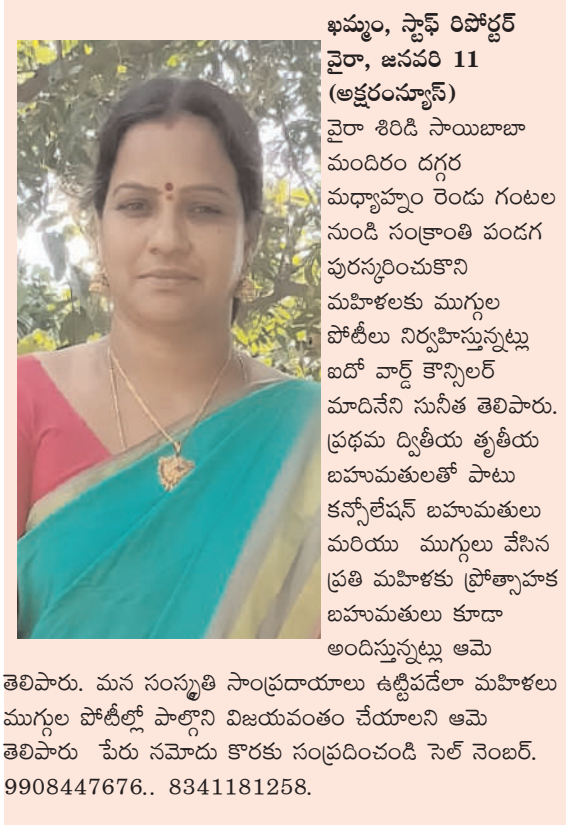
ఖమ్మం, స్టాఫ్ రిపోర్టర్
వైరా, జనవరి 11
(అక్షరంన్యూస్)
వైరా శిరిడి సాయిబాబా మందిరం దగ్గర మధ్యాహ్నం రెండు గంటల నుండి సంక్రాంతి పండగ పురస్కరించుకొని మహిళలకు ముగ్గుల పోటీలు నిర్వహిస్తున్నట్లు ఐదో వార్డ్ కౌన్సిలర్ మాదినేని సునీత తెలిపారు. ప్రథమ ద్వితీయ తృతీయ బహుమతులతో పాటు కన్సోలేషన్ బహుమతులు మరియు ముగ్గులు వేసిన ప్రతి మహిళకు ప్రోత్సాహక బహుమతులు కూడా అందిస్తున్నట్లు ఆమె తెలిపారు. మన సంస్కృతి సాంప్రదాయాలు ఉట్టిపడేలా మహిళలు ముగ్గుల పోటీల్లో పాల్గొని విజయవంతం చేయాలని ఆమె తెలిపారు పేరు నమోదు కొరకు సంప్రదించండి సెల్ నెంబర్. 9908447676.. 8341181258.